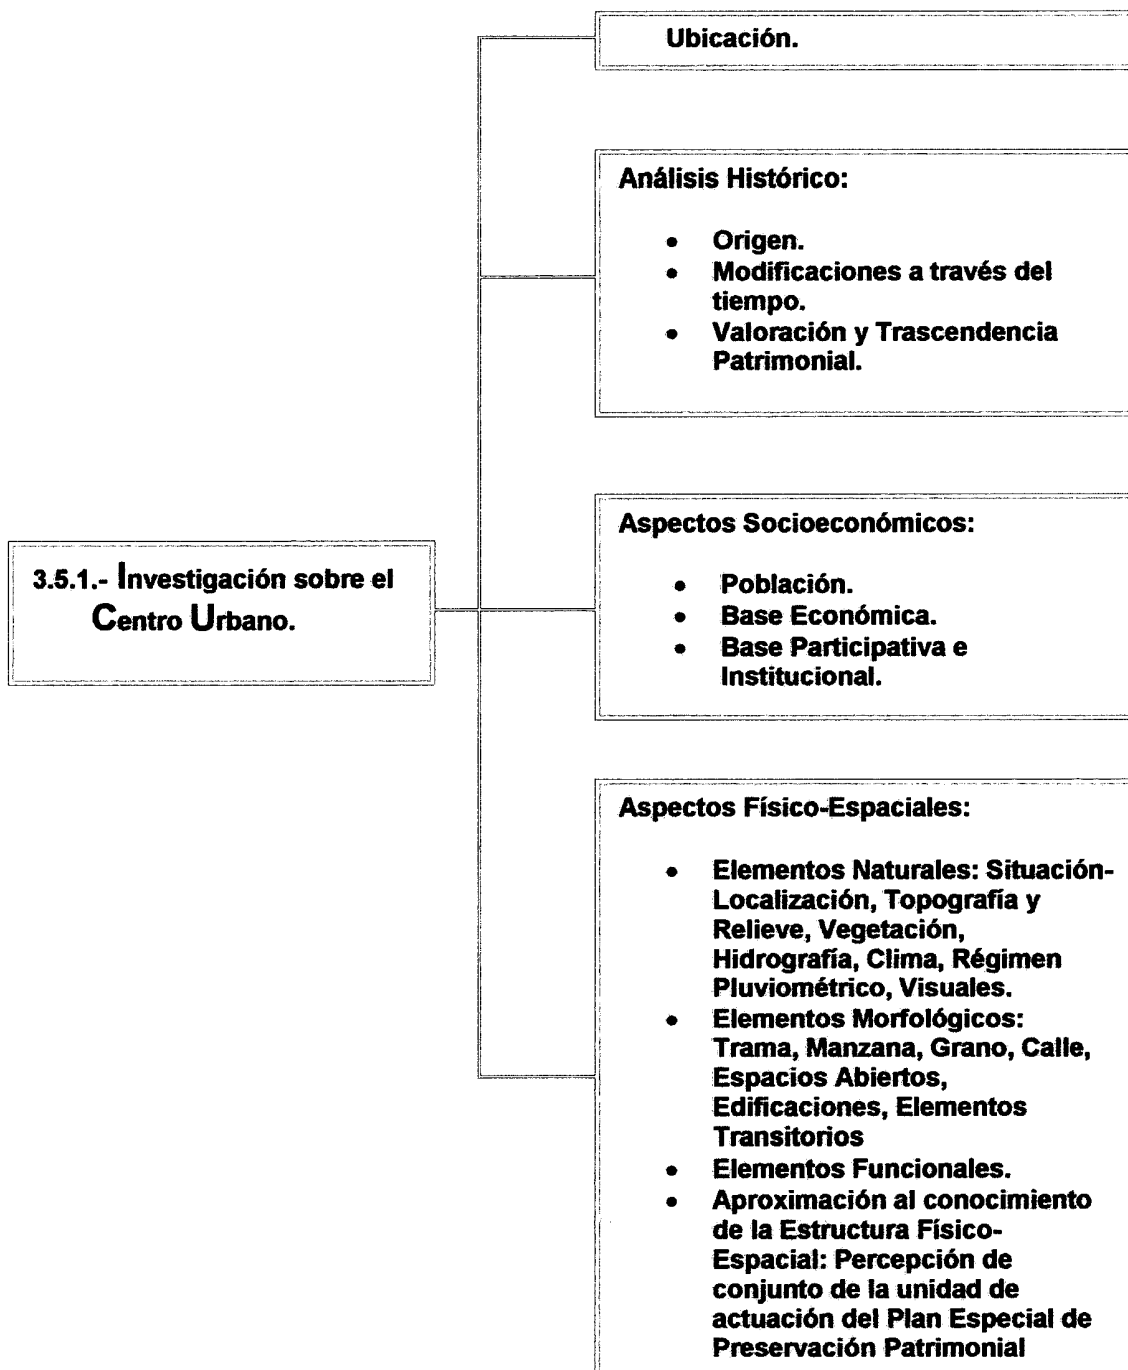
3.5.1.- Investigación sobre el Centro Urbano.

Ubicación.

Análisis Histórico:

- Origen.
- Modificaciones a través del tiempo.
- Valoración y Trascendencia Patrimonial.

Aspectos Socioeconómicos:

- Población.
- Base Económica.
- Base Participativa e Institucional.

Aspectos Físico-Espaciales:

- Elementos Naturales: Situación-Localización, Topografía y Relieve, Vegetación, Hidrografía, Clima, Régimen Pluviométrico, Visuales.
- Elementos Morfológicos: Trama, Manzana, Grano, Calle, Espacios Abiertos, Edificaciones, Elementos Transitorios
- Elementos Funcionales.
- Aproximación al conocimiento de la Estructura Físico-Espacial: Percepción de conjunto de la unidad de actuación del Plan Especial de Preservación Patrimonial